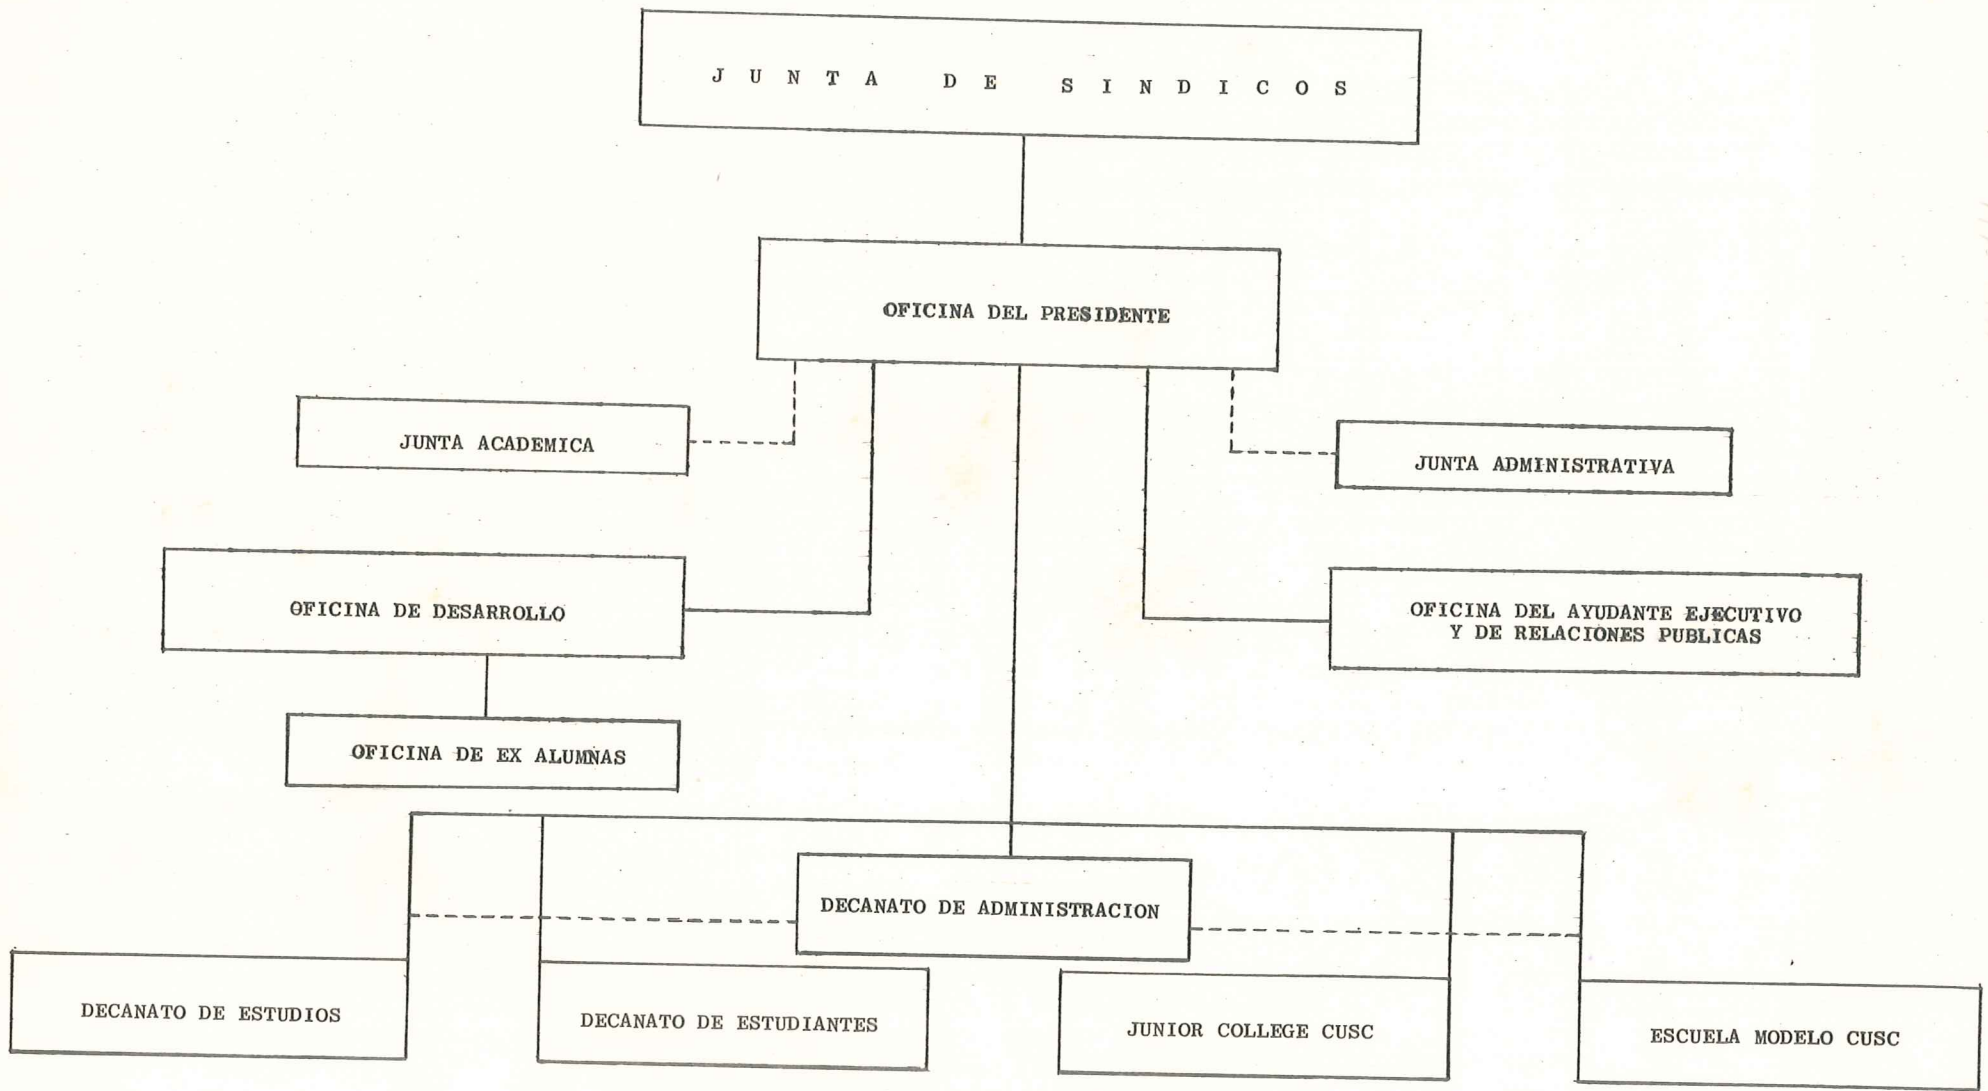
J U N T A   D E   S I N D I C O S

OFICINA DEL PRESIDENTE

JUNTA ACADEMICA

JUNTA ADMINISTRATIVA

OFICINA DE DESARROLLO

OFICINA DEL AYUDANTE EJECUTIVO Y DE RELACIONES PUBLICAS

OFICINA DE EX ALUMNAS

DECANATO DE ADMINISTRACION

DECANATO DE ESTUDIOS

DECANATO DE ESTUDIANTES

JUNIOR COLLEGE CUSC

ESCUELA MODELO CUSC